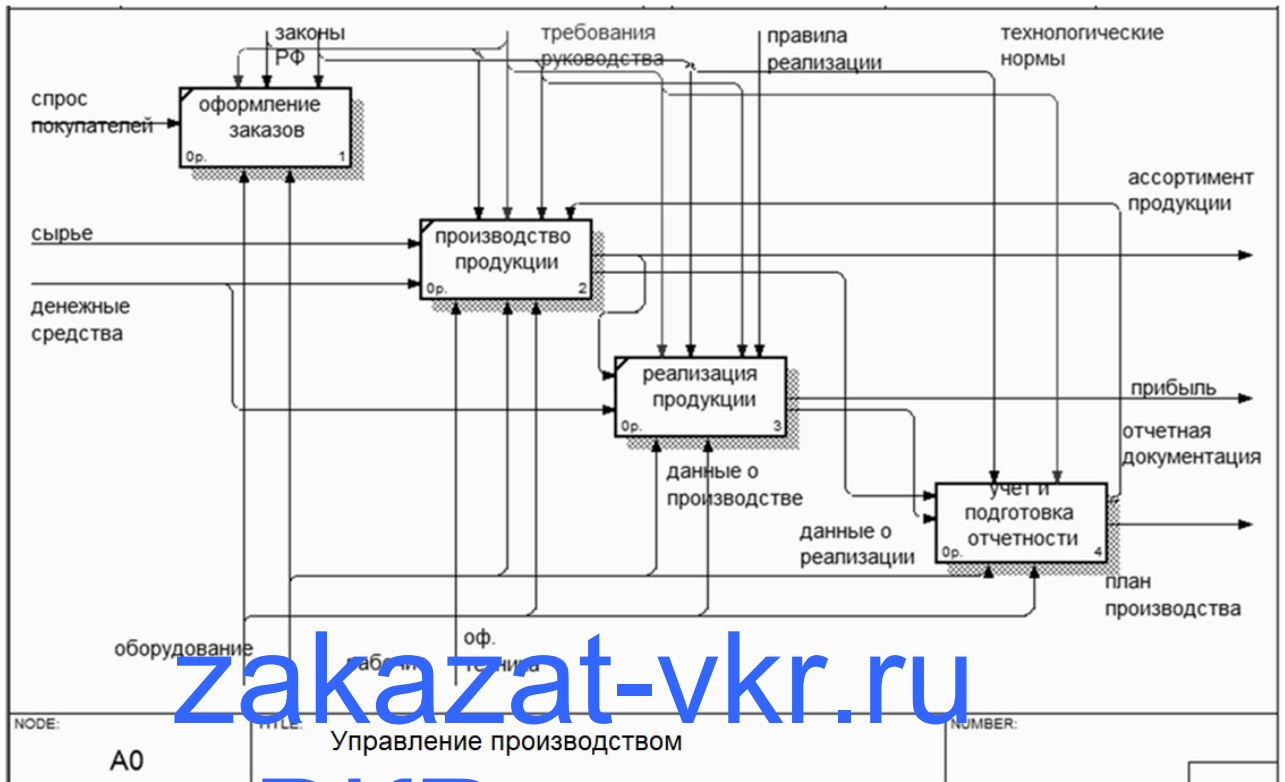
законы РФ

требования руководства

правила реализации

технологические нормы

спрос покупателей

оформление заказов

0р. 1

ассортимент продукции

сырье

производство продукции

0р. 2

денежные средства

реализация продукции

0р. 3

прибыль

отчетная документация

данные о производстве

учет и подготовка отчетности

0р. 4

данные о реализации

план производства

оборудование

рабочие

оф. техника

zakazat-vkr.ru

NODE:

A0

TITLE:

Управление производством

NUMBER: